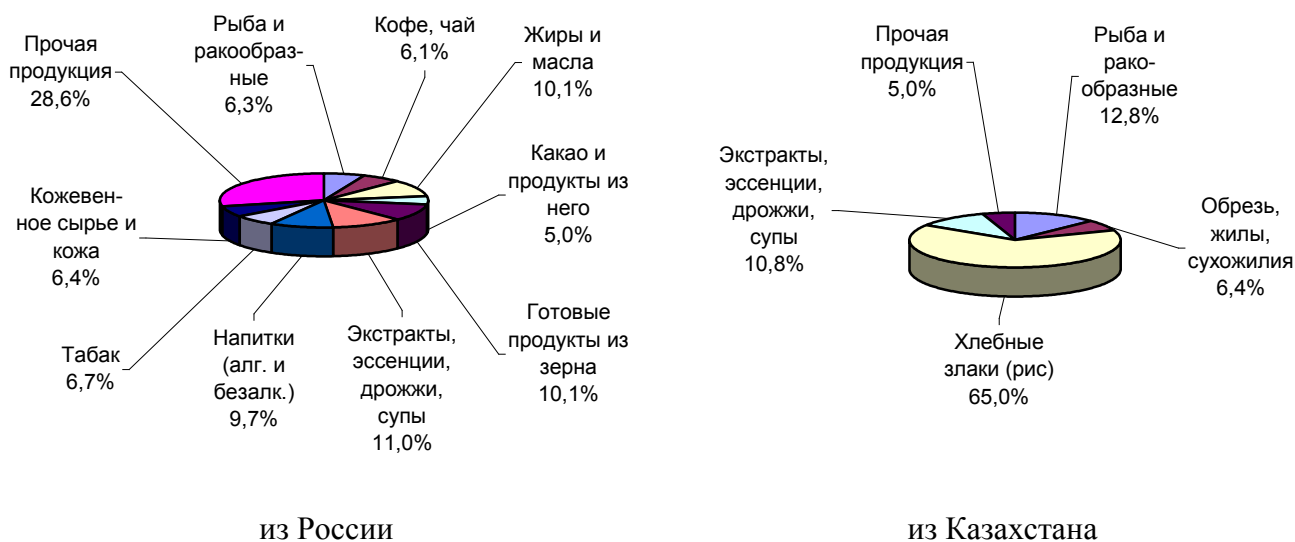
Прочая продукция 28,6%

Рыба и ракообразные 6,3%

Кофе, чай 6,1%

Жиры и масла 10,1%

Какао и продукты из него 5,0%

Готовые продукты из зерна 10,1%

Экстракты, эссенции, дрожжи, супы 11,0%

Напитки (алг. и безалк.) 9,7%

Табак 6,7%

Кожевенное сырье и кожа 6,4%

из России

Прочая продукция 5,0%

Рыба и ракообразные 12,8%

Обрезь, жилы, сухожилия 6,4%

Хлебные злаки (рис) 65,0%

Экстракты, эссенции, дрожжи, супы 10,8%

из Казахстана